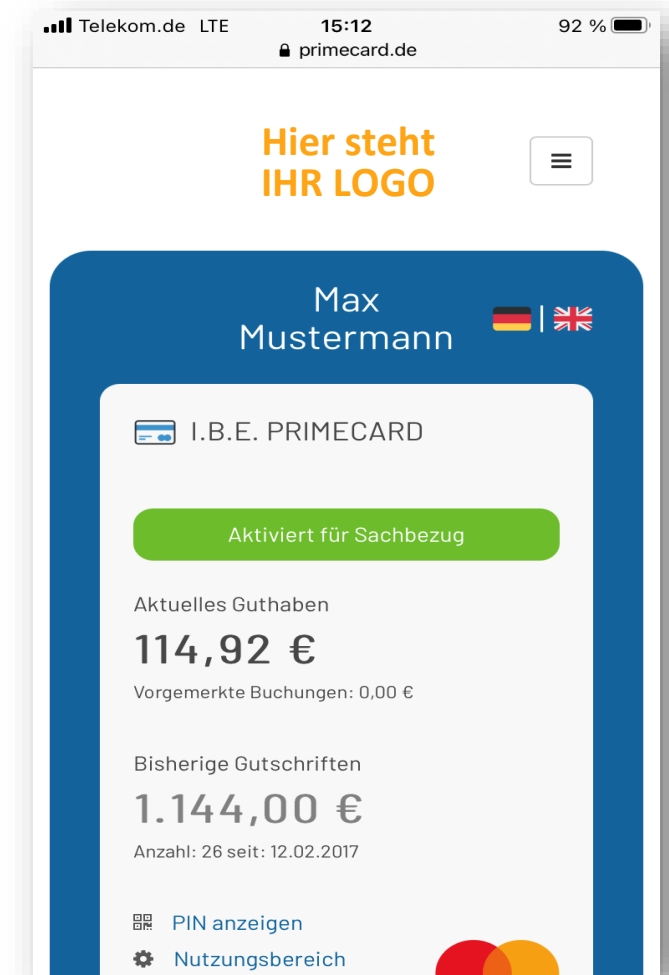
Telekom.de LTE 15:12 92 %
primecard.de

Hier steht
IHR LOGO

Max
Mustermann

I.B.E. PRIMECARD

Aktiviert für Sachbezug

Aktuelles Guthaben
114,92 €
Vorgemerkte Buchungen: 0,00 €

Bisherige Gutschriften
1.144,00 €
Anzahl: 26 seit: 12.02.2017

PIN anzeigen
Nutzungsbereich